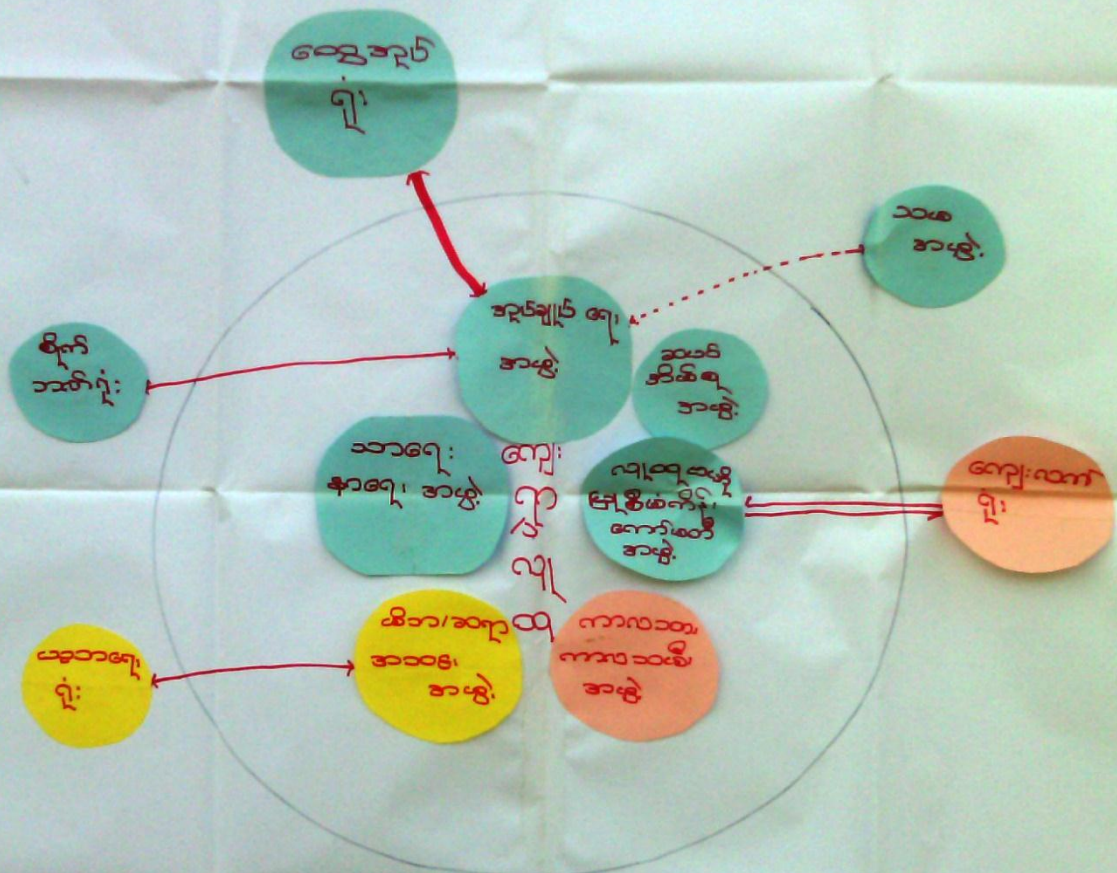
ငွေအုပ်
ရုံး

သစ်
အဖွဲ့

စိုက်
ဘဏ်ရုံး

အုပ်ချုပ်ရေး
အဖွဲ့

သားသမီး
အဖွဲ့

သာရေး
နာရေး အဖွဲ့

ကျေး
ရွာ
လူ
ထု

လူမှုဆိုင်ရာ
ကော်မတီ
အဖွဲ့

ကျေးလက်
ရုံး

ပညာရေး
ရုံး

ဆရာ/ဆရာမ
အသင်း
အဖွဲ့

ကာလသား
ကာလသမီး
အဖွဲ့